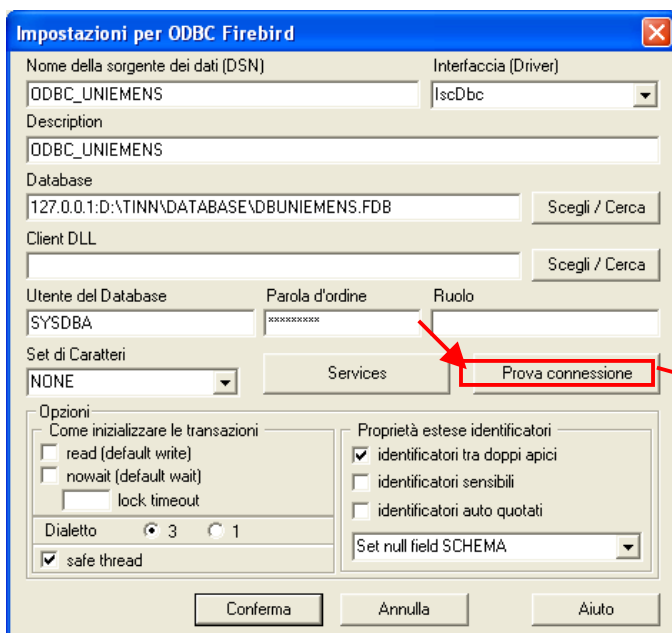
Impostazioni per ODBC Firebird

Nome della sorgente dei dati (DSN)
ODBC_UNIEMENS

Interfaccia (Driver)
IscDbc

Description
ODBC_UNIEMENS

Database
127.0.0.1:D:\TINN\DATABASE\DBUNIEMENS.FDB
Scegli / Cerca

Client DLL
Scegli / Cerca

Utente del Database
SYSDBA

Parola d'ordine
*********

Ruolo

Set di Caratteri
NONE

Services

Prova connessione

Opzioni
Come inizializzare le transazioni
read (default write)
nowait (default wait)
lock timeout

Dialetto
3
1

safe thread

Proprietà estese identificatori
identificatori tra doppi apici
identificatori sensibili
identificatori auto quotati

Set null field SCHEMA

Conferma
Annulla
Aiuto